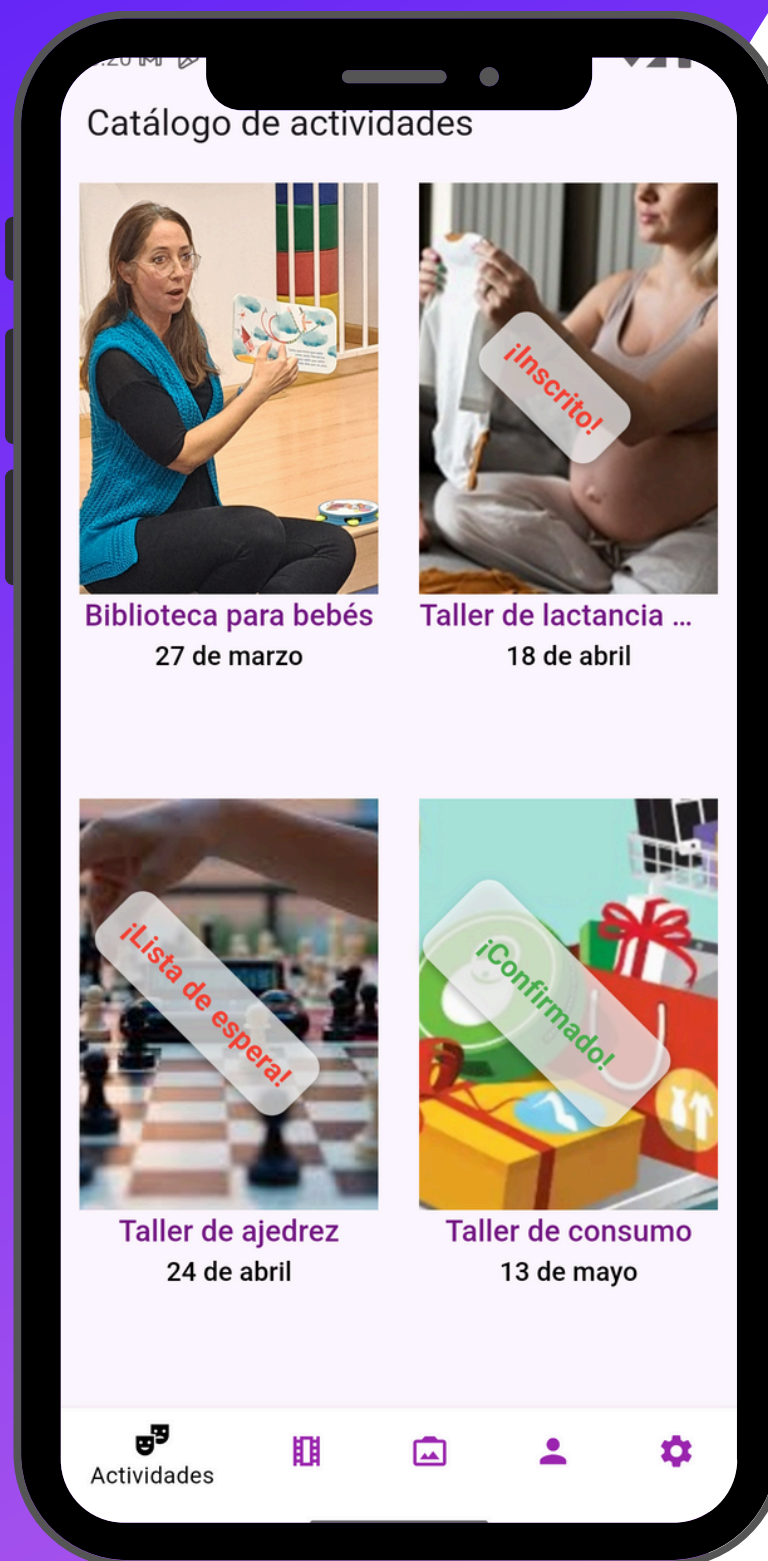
Catálogo de actividades

¡Inscrito!

Biblioteca para bebés
27 de marzo

Taller de lactancia ...
18 de abril

¡Lista de espera!

¡Confirmado!

Taller de ajedrez
24 de abril

Taller de consumo
13 de mayo

Actividades